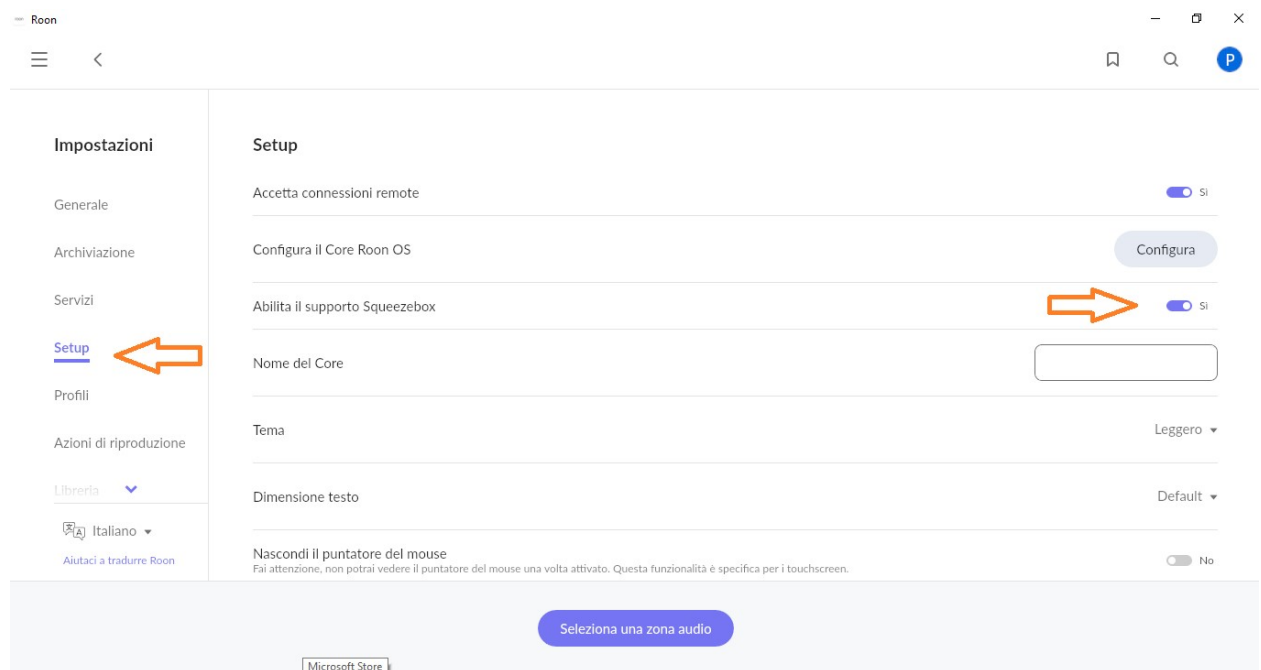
Roon

P

Impostazioni

Generale

Archiviazione

Servizi

Setup

Profili

Azioni di riproduzione

Libreria

Italiano

Aiutaci a tradurre Roon

Setup

Accetta connessioni remote Sì

Configura il Core Roon OS Configura

Abilita il supporto Squeezebox Sì

Nome del Core

Tema Leggero

Dimensione testo Default

Nascondi il puntatore del mouse
Fai attenzione, non potrai vedere il puntatore del mouse una volta attivato. Questa funzionalità è specifica per i touchscreen. No

Seleziona una zona audio

Microsoft Store